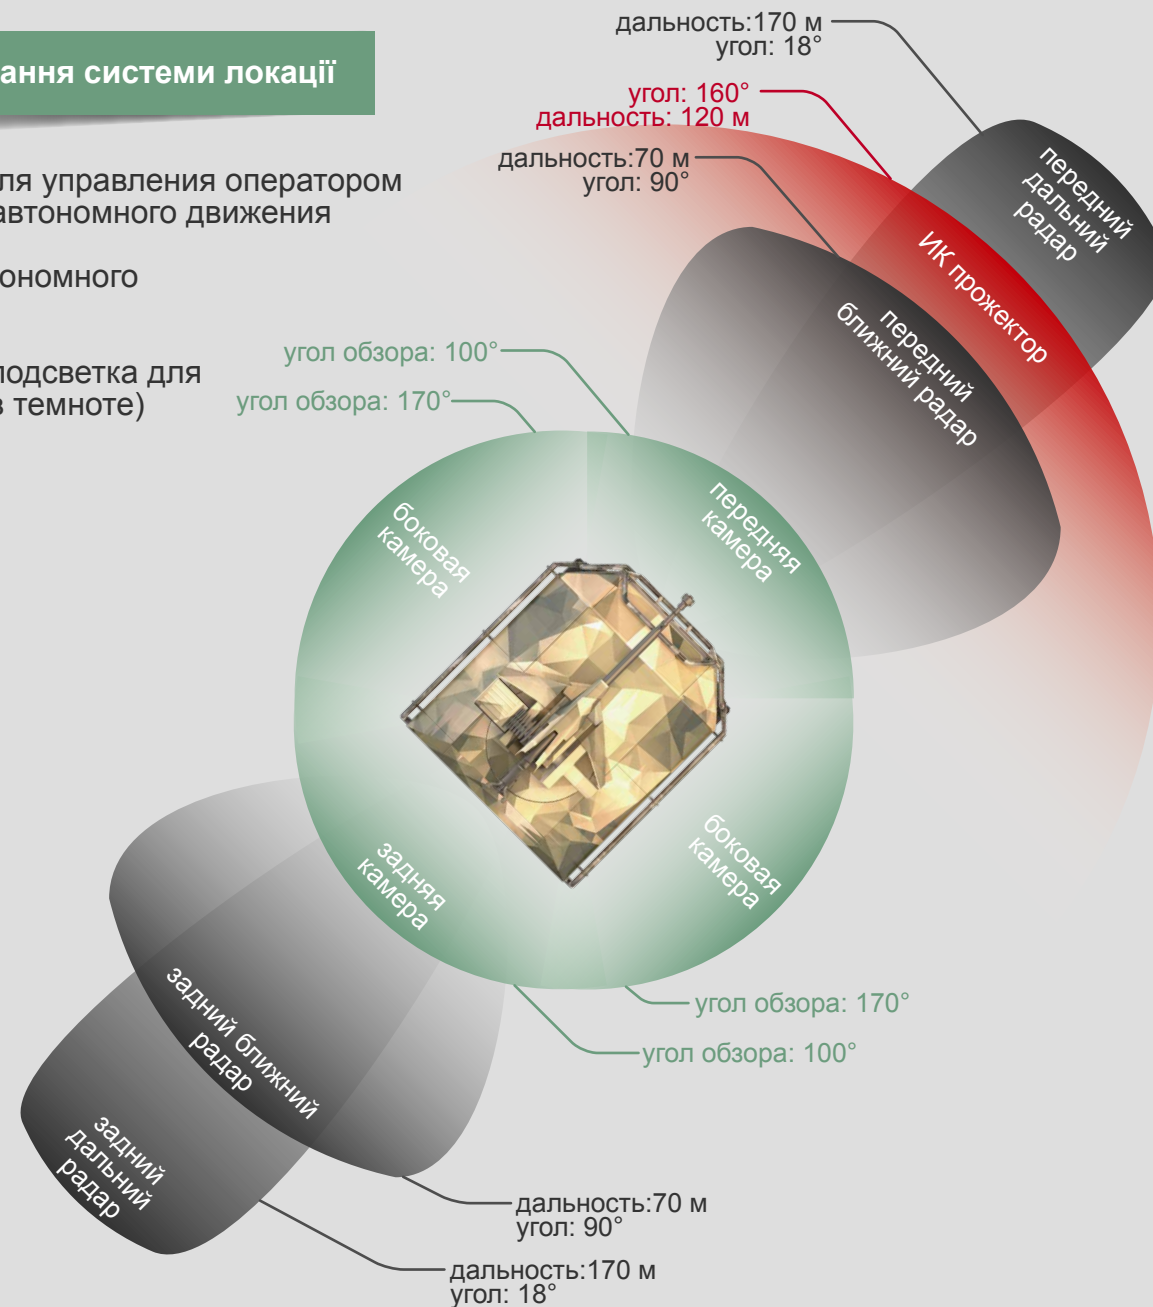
дальность:170 м
угол: 18°

ання системи локації

угол: 160°
дальность: 120 м

дальность:70 м
угол: 90°

ля управления оператором
автономного движения

ономного

одсветка для
 темноте)

угол обзора: 100°
угол обзора: 170°

передний
дальний
радар

ИК прожектор

передний
ближний радар

боковая
камера

передняя
камера

задняя
камера

боковая
камера

угол обзора: 170°
угол обзора: 100°

задний ближний
радар

задний
дальний
радар

дальность:70 м
угол: 90°

дальность:170 м
угол: 18°